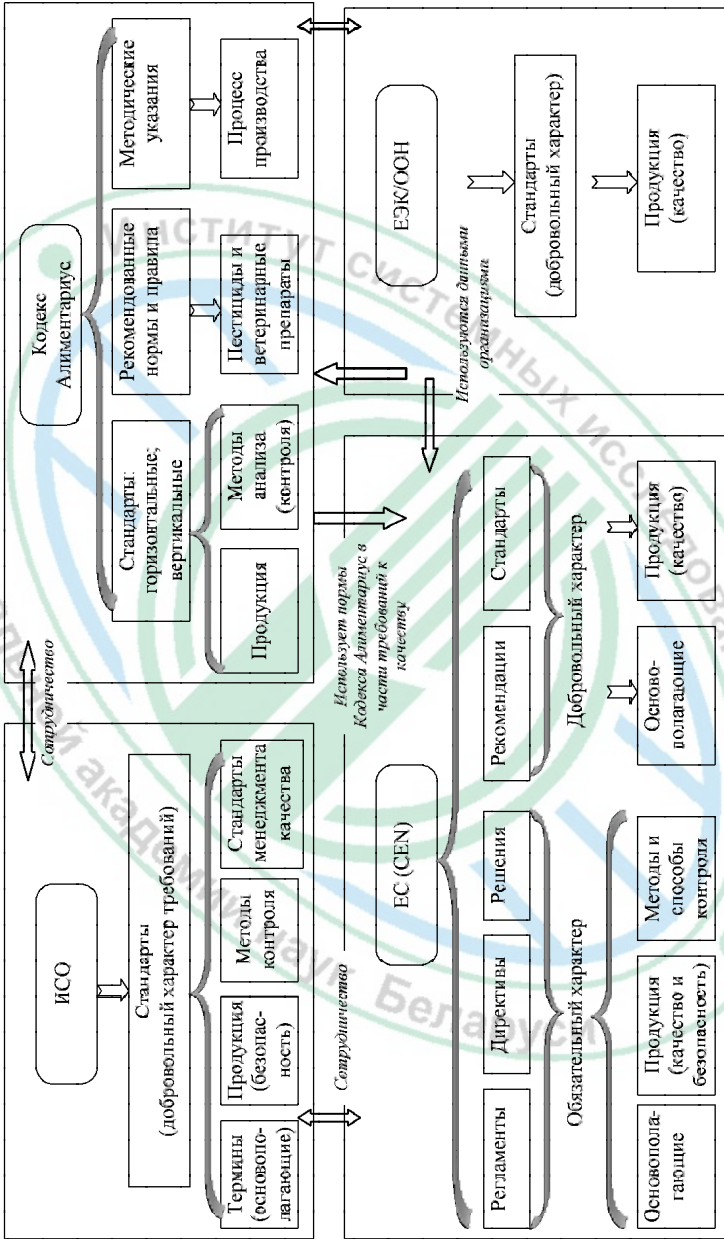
Кодекс Алиментариус

Стандарты: горизонтальные; вертикальные

Рекомендованные нормы и правила

Методические указания

Продукция

Методы анализа (контроля)

Пестициды и ветеринарные препараты

Процесс производства

ЕЭК/ООН

Стандарты (добровольный характер)

Продукция (качество)

Используются данными организациями

Сотрудничество

ИСО

Стандарты (добровольный характер требований)

Термины (основополагающие)

Продукция (безопасность)

Методы контроля

Стандарты менеджмента качества

Сотрудничество

Использует нормы Кодекса Алиментариус в части требований к качеству

ЕС (CEN)

Регламенты

Директивы

Решения

Рекомендации

Стандарты

Обязательный характер

Добровольный характер

Основополагающие

Продукция (качество и безопасность)

Методы и способы контроля

Основополагающие

Продукция (качество)

Институт системных исследований

Национальной академии наук Беларуси